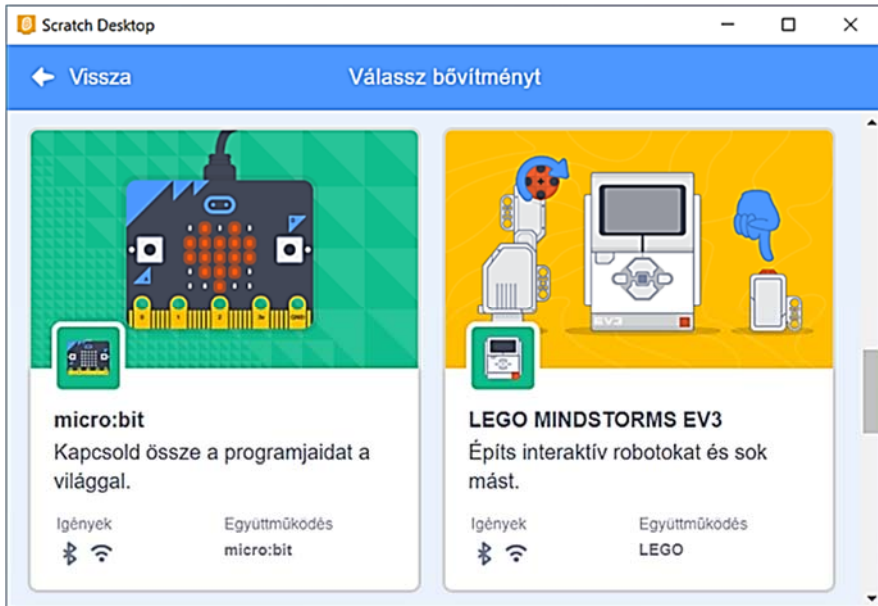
Scratch Desktop

Vissza

Válassz bővítményt

micro:bit

Kapcsold össze a programjaidat a világgal.

Igények

Együttműködés

micro:bit

LEGO MINDSTORMS EV3

Építs interaktív robotokat és sok mást.

Igények

Együttműködés

LEGO